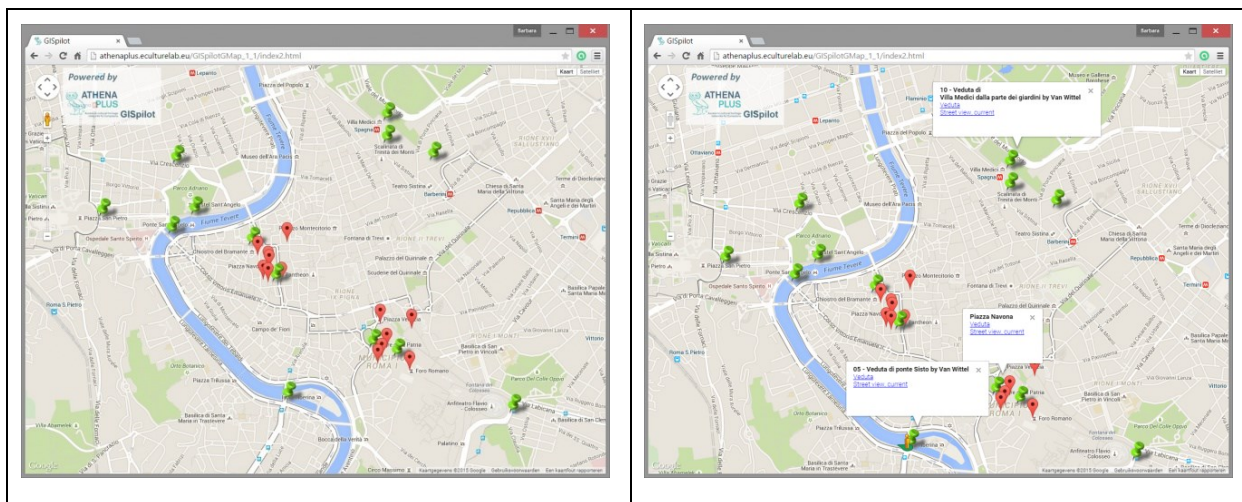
GISpilot
athenaplus.eculturelab.eu/GISpilotGMap_1_1/index2.html
Barbara
Powered by
ATHENA PLUS
GISpilot
Kaart Satelliet
Piazza del Popolo
Villa Medici
Spagna
Scalinata di Trinità dei Monti
Museo dell'Ara Pacis
Parco Adriano
Castel Sant'Angelo
Piazza San Pietro
Ponte Sisto
Fiume Tevere
Ospedale Santo Spirito
Fontana di Trevi
RIONE II TREVI
Piazza Navona
Palazzo del Quirinale
Scuderie del Quirinale
Teatro Sistina
Barberini
Repubblica
Termini
Campo de' Fiori
Piazza Venezia
Foro Romano
Basilica di San Pietro in Vincoli
Anfiteatro Flavio Colosseo
Piazza Trilussa
Roma S. Pietro
Circo Massimo
Parco Del Colle Oppio
Vittorio
Google
Kaartgegevens ©2015 Google Gebruiksvoorwaarden Een kaartfout rapporteren

GISpilot
athenaplus.eculturelab.eu/GISpilotGMap_1_1/index2.html
Barbara
Powered by
ATHENA PLUS
GISpilot
Kaart Satelliet
10 - Veduta di
Villa Medici dalla parte dei giardini by Van Wittel
Veduta
Street view: current
Piazza Navona
Veduta
Street view: current
05 - Veduta di ponte Sisto by Van Wittel
Veduta
Street view: current
Piazza del Popolo
Flaminio
Lepanto
Ottaviano
Spagna
Barberini
Repubblica
Termini
Vittorio
Foro Romano
Piazza Trilussa
Roma S. Pietro
Google
Kaartgegevens ©2015 Google Gebruiksvoorwaarden Een kaartfout rapporteren